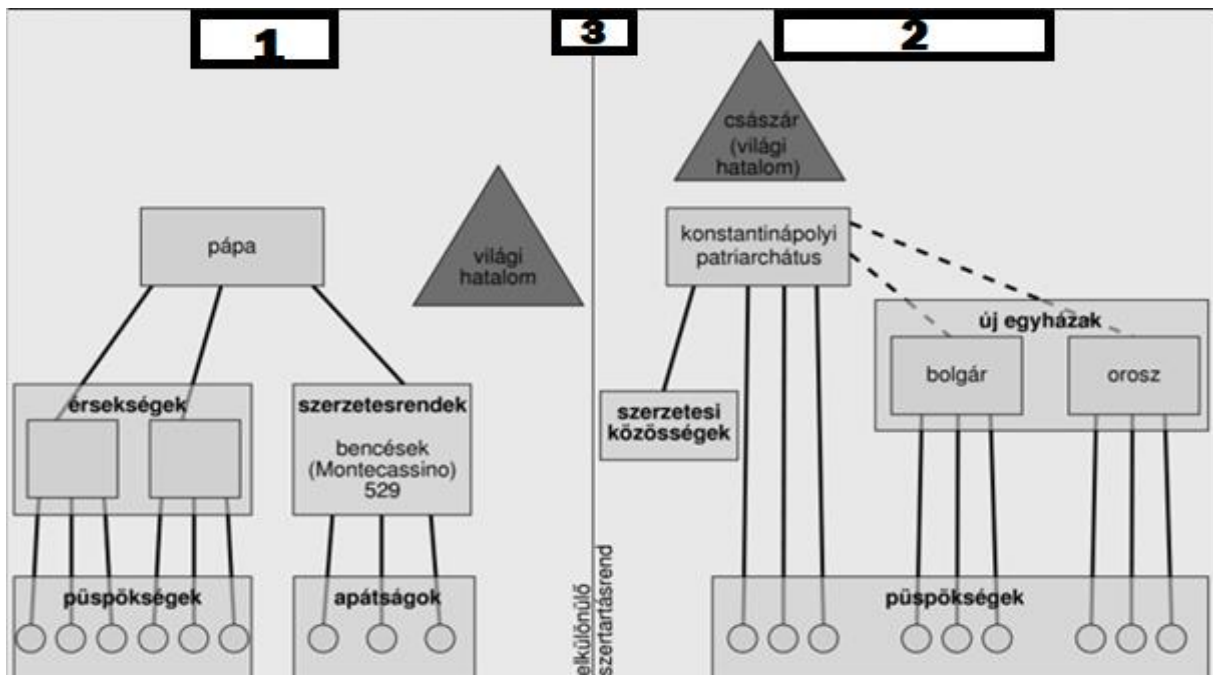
1

3

2

császár (világi hatalom)

pápa

világi hatalom

konstantinápolyi patriarchátus

új egyházak

bolgár

orosz

érsekségek

szerzetesrendek

bencések (Montecassino) 529

szerzetesi közösségek

elkülönülő szertartásrend

püspökségek

apátságok

püspökségek